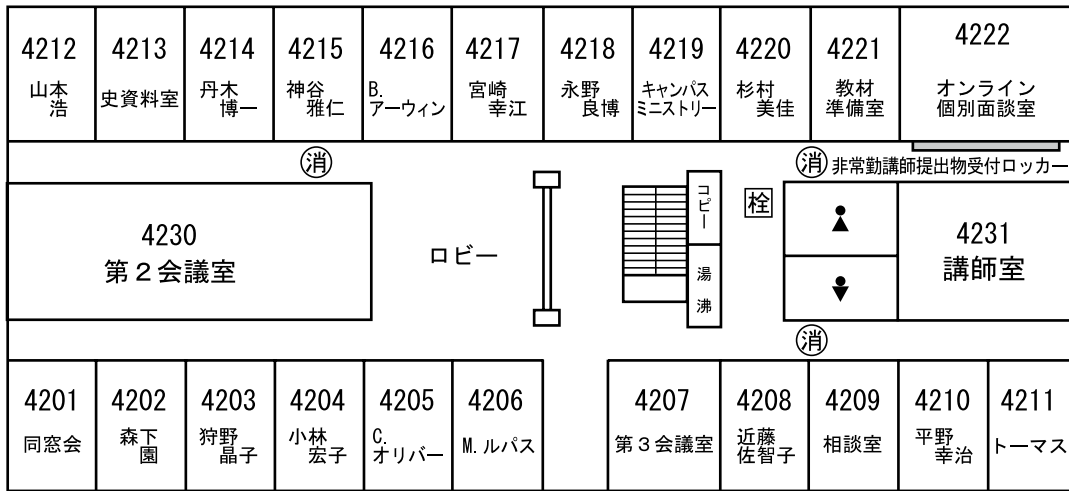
4212 山本 浩

4213 史資料室

4214 丹木 博一

4215 神谷 雅仁

4216 B. アーウィン

4217 宮崎 幸江

4218 永野 良博

4219 キャンパス ミニストリー

4220 杉村 美佳

4221 教材 準備室

4222 オンライン 個別面談室

㊔

㊔ 非常勤講師提出物受付ロッカー

4230 第２会議室

ロビー

コピー

湯沸

栓

4231 講師室

㊔

4201 同窓会

4202 森下 園

4203 狩野 晶子

4204 小林 宏子

4205 C. オリバー

4206 M. ルパス

4207 第３会議室

4208 近藤 佐智子

4209 相談室

4210 平野 幸治

4211 トーマス